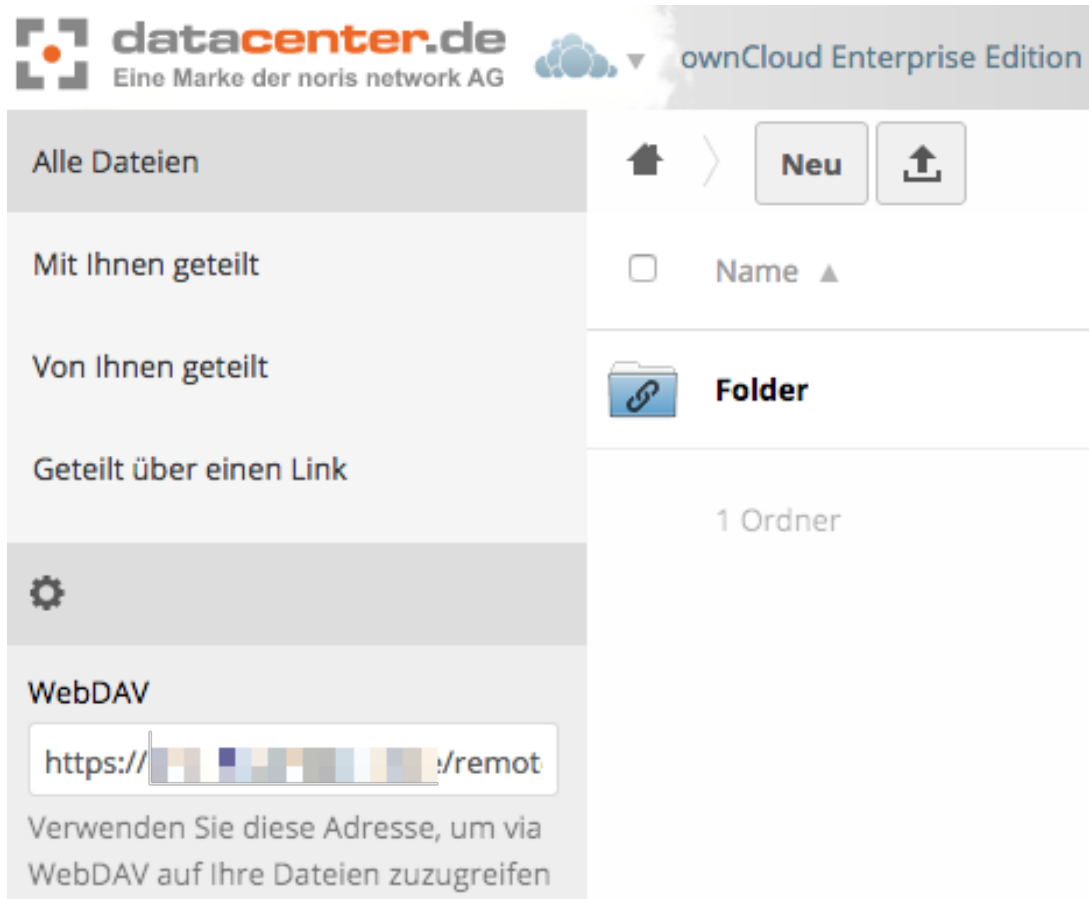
datacenter.de
Eine Marke der noris network AG

ownCloud Enterprise Edition

Alle Dateien

Mit Ihnen geteilt

Von Ihnen geteilt

Geteilt über einen Link

Neu

Name ▲

Folder

1 Ordner

WebDAV

https://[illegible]/remot

Verwenden Sie diese Adresse, um via WebDAV auf Ihre Dateien zuzugreifen